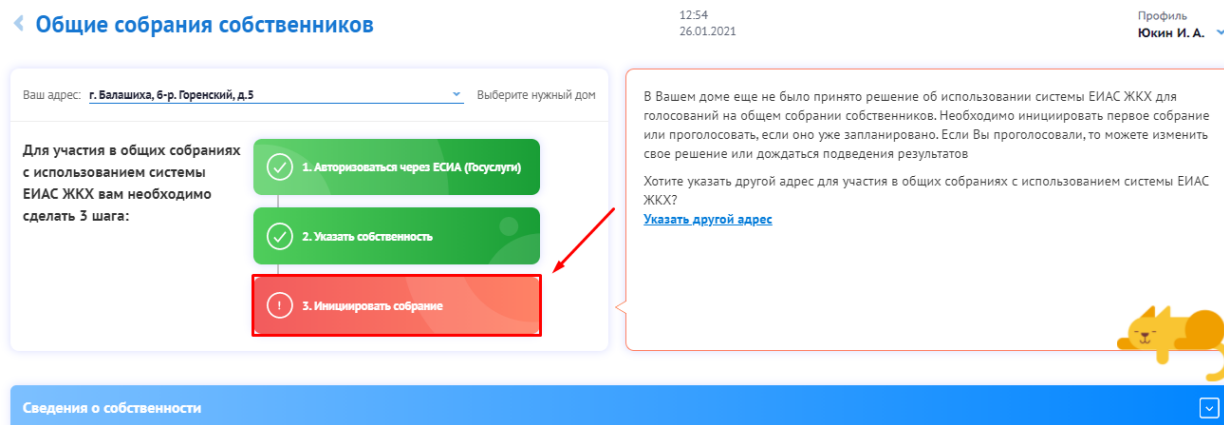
Общие собрания собственников

12:54
26.01.2021

Профиль
Юкин И. А.

Ваш адрес: г. Балашиха, б-р. Горенский, д.5

Выберите нужный дом

Для участия в общих собраниях с использованием системы ЕИАС ЖКХ вам необходимо сделать 3 шага:

1. Авторизоваться через ЕСИА (Госуслуги)

2. Указать собственность

3. Инициировать собрание

В Вашем доме еще не было принято решение об использовании системы ЕИАС ЖКХ для голосований на общем собрании собственников. Необходимо инициировать первое собрание или проголосовать, если оно уже запланировано. Если Вы проголосовали, то можете изменить свое решение или дождаться подведения результатов

Хотите указать другой адрес для участия в общих собраниях с использованием системы ЕИАС ЖКХ?
Указать другой адрес

Сведения о собственности